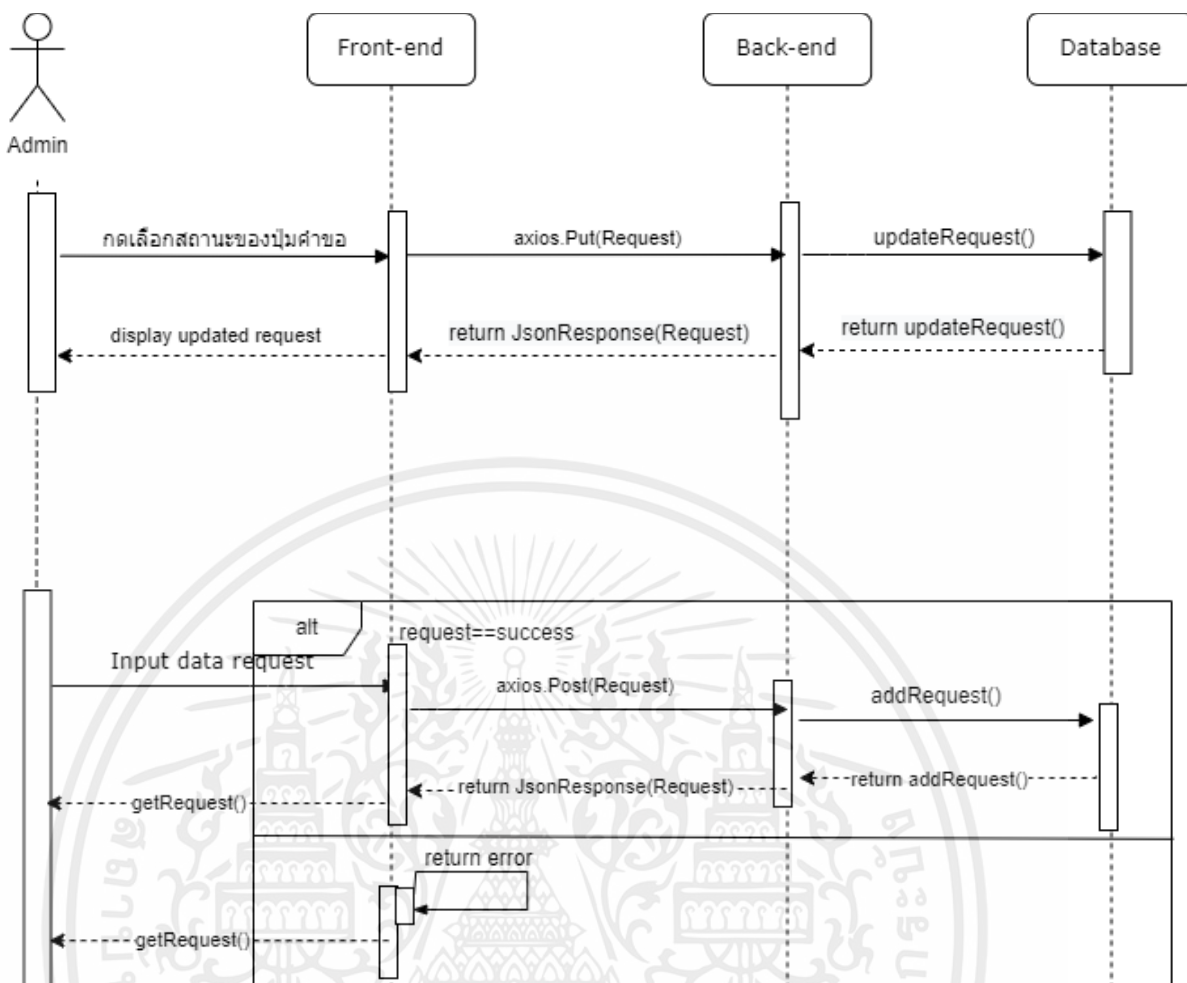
Admin

Front-end

Back-end

Database

กดเลือกสถานะของปุ่มคำขอ

axios.Put(Request)

updateRequest()

display updated request

return JsonResponse(Request)

return updateRequest()

alt

request==success

Input data request

axios.Post(Request)

addRequest()

getRequest()

return JsonResponse(Request)

return addRequest()

return error

getRequest()